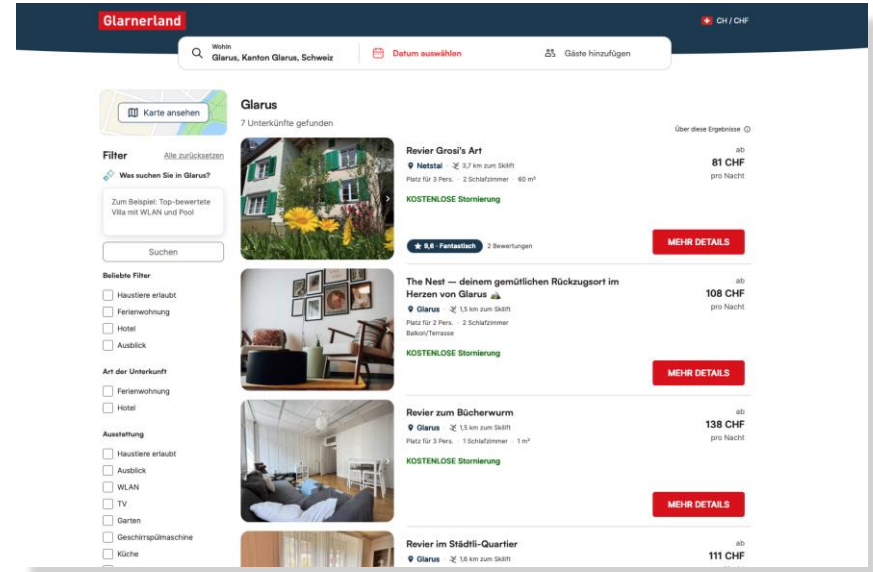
Glarnerland

CH / CHF

Wohin
Glarus, Kanton Glarus, Schweiz

Datum auswählen

Gäste hinzufügen

Karte ansehen

Filter
Alle zurücksetzen

Was suchen Sie in Glarus?

Zum Beispiel: Top-bewertete Villa mit WLAN und Pool

Suchen

Beliebte Filter
Haustiere erlaubt
Ferienwohnung
Hotel
Ausblick

Art der Unterkunft
Ferienwohnung
Hotel

Ausstattung
Haustiere erlaubt
Ausblick
WLAN
TV
Garten
Geschirrspülmaschine
Küche

Glarus
7 Unterkünfte gefunden

Über diese Ergebnisse

Revier Grosi's Art
Netstal · 3,7 km zum Skilift
Platz für 3 Pers. · 2 Schlafzimmer · 60 m²
KOSTENLOSE Stornierung
9,6 · Fantastisch 2 Bewertungen
ab
81 CHF
pro Nacht
MEHR DETAILS

The Nest — deinem gemütlichen Rückzugsort im Herzen von Glarus
Glarus · 1,5 km zum Skilift
Platz für 2 Pers. · 2 Schlafzimmer
Balkon/Terrasse
KOSTENLOSE Stornierung
ab
108 CHF
pro Nacht
MEHR DETAILS

Revier zum Bücherwurm
Glarus · 1,5 km zum Skilift
Platz für 3 Pers. · 1 Schlafzimmer · 1 m²
KOSTENLOSE Stornierung
ab
138 CHF
pro Nacht
MEHR DETAILS

Revier im Städtli-Quartier
Glarus · 1,6 km zum Skilift
ab
111 CHF